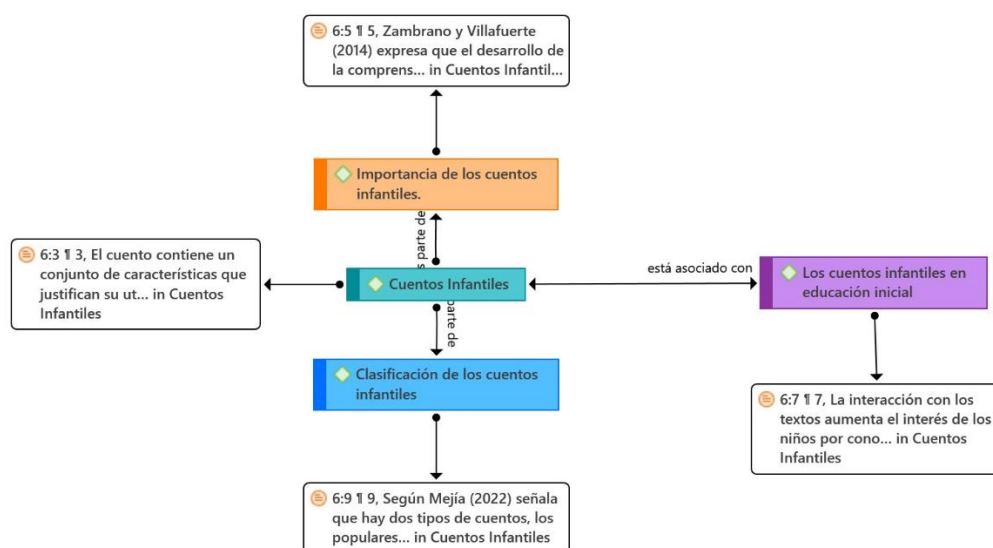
6:5 ¶ 5, Zambrano y Villafuerte (2014) expresa que el desarrollo de la compren... in Cuentos Infantil...

Importancia de los cuentos infantiles.

s parte de

6:3 ¶ 3, El cuento contiene un conjunto de características que justifican su ut... in Cuentos Infantiles

Cuentos Infantiles

está asociado con

Los cuentos infantiles en educación inicial

parte de

Clasificación de los cuentos infantiles

6:7 ¶ 7, La interacción con los textos aumenta el interés de los niños por cono... in Cuentos Infantiles

6:9 ¶ 9, Según Mejía (2022) señala que hay dos tipos de cuentos, los populares... in Cuentos Infantiles